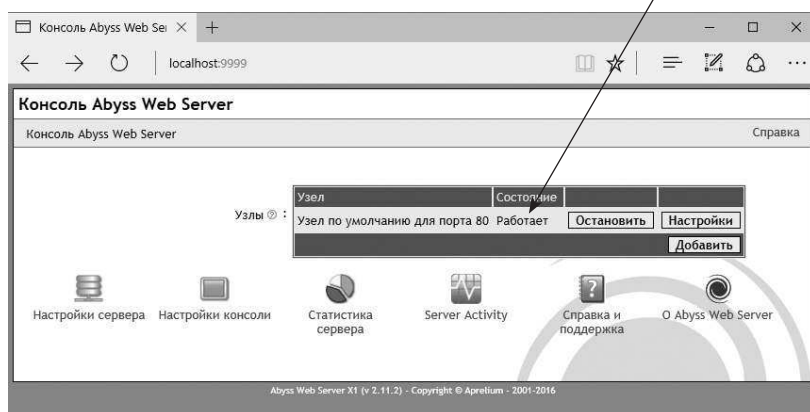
Консоль Abyss Web Ser ×

localhost:9999

Консоль Abyss Web Server

Консоль Abyss Web Server

Справка

Узлы ⓘ :

| Узел | Состояние | | |
|---|---|---|---|
| Узел по умолчанию для порта 80 | Работает | Остановить | Настройки |
| | | | Добавить |

Настройки сервера

Настройки консоли

Статистика сервера

Server Activity

Справка и поддержка

О Abyss Web Server

Abyss Web Server X1 (v 2.11.2) - Copyright © Aprelium - 2001-2016